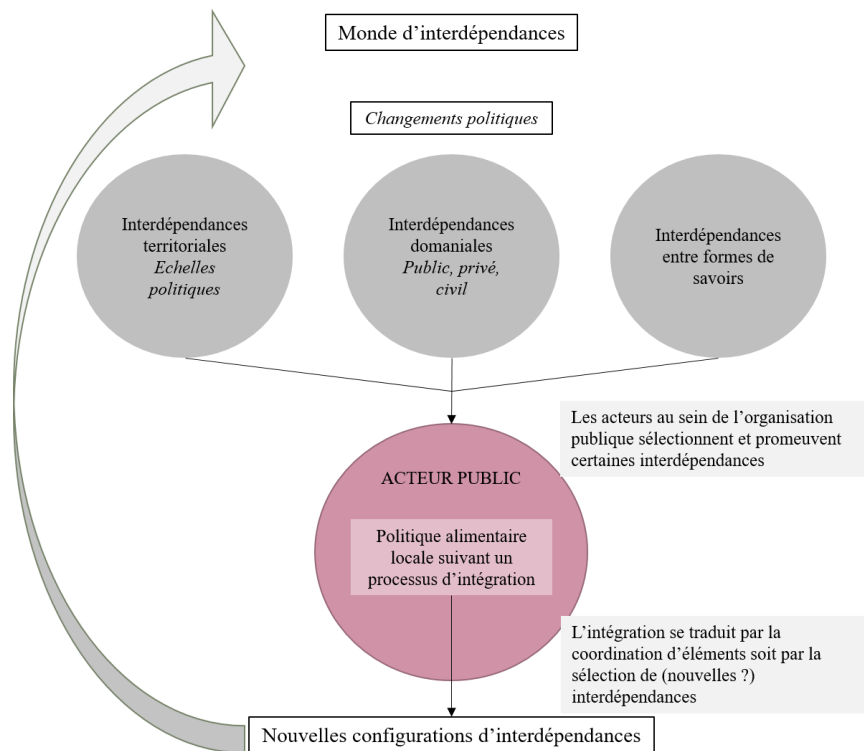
Monde d’interdépendances

Changements politiques

Interdépendances territoriales
Echelles politiques

Interdépendances domaniales
Public, privé, civil

Interdépendances entre formes de savoirs

Les acteurs au sein de l’organisation publique sélectionnent et promeuvent certaines interdépendances

ACTEUR PUBLIC

Politique alimentaire locale suivant un processus d’intégration

L’intégration se traduit par la coordination d’éléments soit par la sélection de (nouvelles ?) interdépendances

Nouvelles configurations d’interdépendances